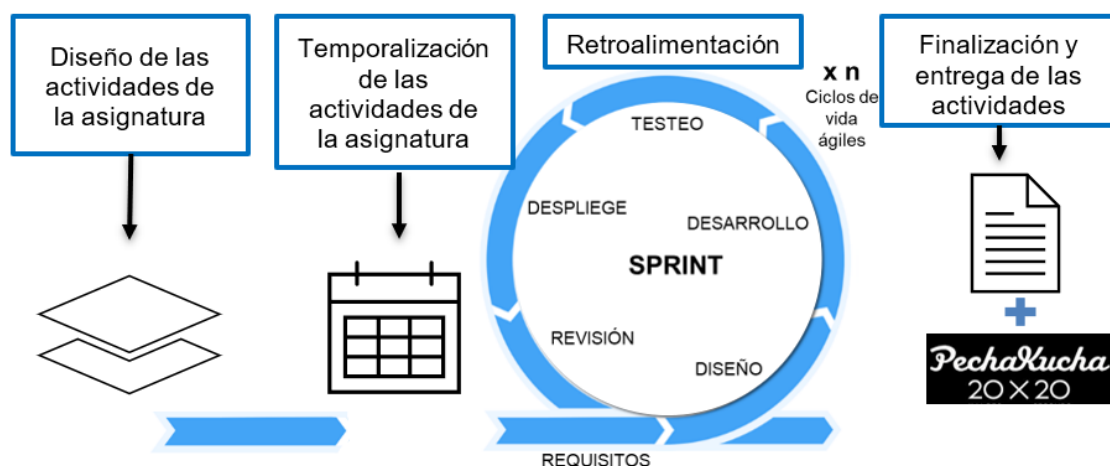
Diseño de las actividades de la asignatura

Temporalización de las actividades de la asignatura

Retroalimentación

x n
Ciclos de vida ágiles

Finalización y entrega de las actividades

TESTEO

DESPLIEGUE

DESARROLLO

SPRINT

REVISIÓN

DISEÑO

REQUISITOS

PechaKucha
20×20